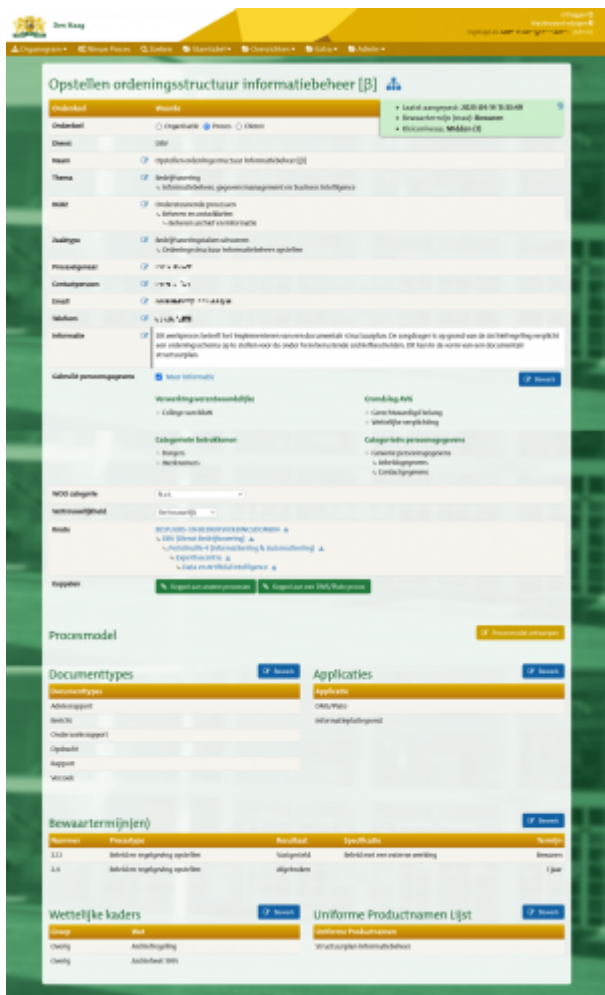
Den Haag

Organogram | Nieuw Proces | Zoeken | Stamtabel | Overzichten | Extra | Admin

Opstellen ordeningsstructuur informatiebeheer [β]

| Onderdeel | Waarde |
|---|---|
| Onderdeel | ○ Organisatie ● Proces ○ Dienst |
| Dienst | DBV |
| Naam | Opstellen ordeningsstructuur informatiebeheer [β] |
| Thema | Bedrijfsvoering ↳ Informatiebeheer, gegevensmanagement en business intelligence |
| Hoki | Ondersteunende processen ↳ Beheren en ontsluiten ↳ Beheren archief en informatie |
| Zaaktype | Bedrijfsvoeringstaken uitvoeren ↳ Ordeningsstructuur informatiebeheer opstellen |
| Proceseigenaar | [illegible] |
| Contactpersoon | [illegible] |
| Email | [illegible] |
| Telefoon | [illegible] |
| Informatie | Dit werkproces betreft het implementeren van een documentair structuurplan. De aanleiding is op grond van de Archiefregeling verplicht een ordeningsschema op te stellen voor de onder hem berustende archiefbescheiden. Dit kan in de vorm van een documentair structuurplan. |

• Laatst aangepast: 2020-09-16 15:33:48
• Bewaartermijn (max): Bewaren
• Risicomassa: Midden (3)

Gebruikt persoonsgegevens ☑ Meer informatie Bewerk

Verwerkingsverantwoordelijke
- College van B&W

Grondslag AVG
- Gerechtvaardigd belang
- Wettelijke verplichting

Categorieën betrokkenen
- Burgers
- Medewerkers

Categorieën persoonsgegevens
- Gewone persoonsgegevens
↳ Sollicitatiegegevens
↳ Contactgegevens

WOO categorie | N.v.t.
Vertrouwelijkheid | Vertrouwelijk

Route | BESTUURS- EN ORGANISATIEONDERSTEUNING
↳ DBV (Dienst Bedrijfsvoering)
↳ Portefeuille 4 (Informatisering & Automatisering)
↳ Expertisecentra
↳ Data en Artificial Intelligence

Koppelen | Koppel aan andere processen | Koppel aan een DMS/Risk proces

Procesmodel | Procesmodel uitvragen

Documenttypes Bewerk
| Documenttypes |
|---|
| Adviesrapport |
| Bericht |
| Onderzoeksrapport |
| Opdracht |
| Rapport |
| Verzoek |

Applicaties Bewerk
| Applicatie |
|---|
| DMS/Risk |
| Informatieplatform |

Bewaartermijn(en) Bewerk
| Nummer | Procestype | Resultaat | Specificatie | Termijn |
|---|---|---|---|---|
| 2.21 | Beleidsregel/regeling opstellen | Vastgesteld | Beleid met een externe werking | Bewaren |
| 2.6 | Beleidsregel/regeling opstellen | Afgebroken | | 1 jaar |

Wettelijke kaders Bewerk
| Groep | Wet |
|---|---|
| Overig | Archiefregeling |
| Overig | Archiefwet 1995 |

Uniforme Productnamen Lijst Bewerk
| Uniforme Productnamen |
|---|
| Structuurplan informatiebeheer |